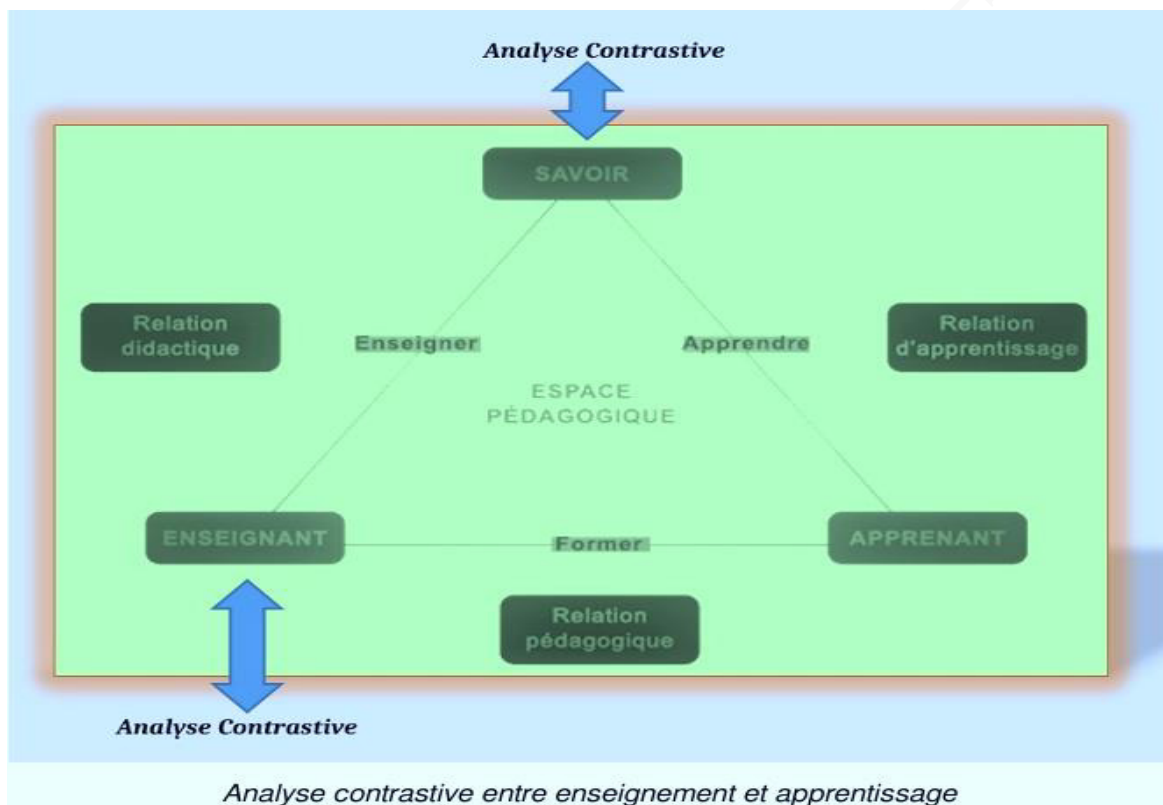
Analyse Contrastive

SAVOIR

Relation didactique

Enseigner

Apprendre

Relation d'apprentissage

ESPACE PÉDAGOGIQUE

ENSEIGNANT

Former

APPRENANT

Relation pédagogique

Analyse Contrastive

Analyse contrastive entre enseignement et apprentissage